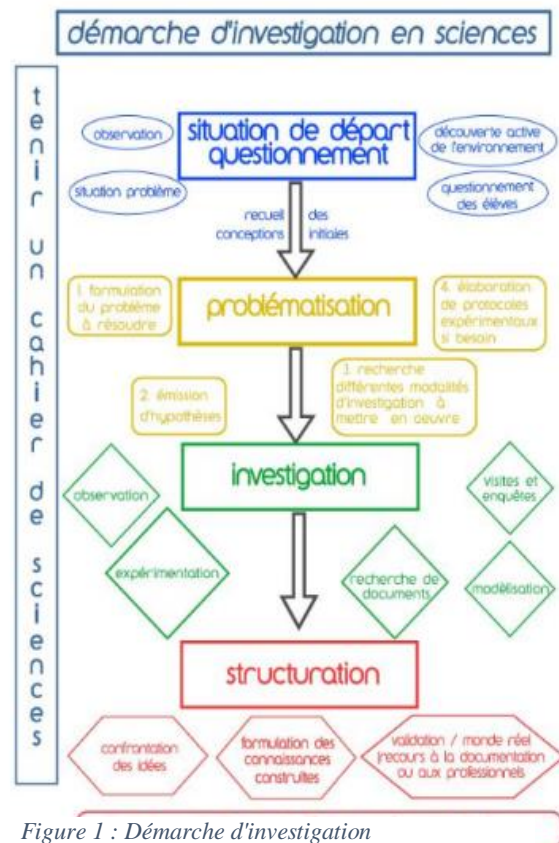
démarche d'investigation en sciences

tenir un cahier de sciences

observation

situation de départ questionnement

découverte active de l'environnement

situation problème

questionnement des élèves

recueil des conceptions initiales

1. formulation du problème à résoudre

problématisation

4. élaboration de protocoles expérimentaux si besoin

2. émission d'hypothèses

3. recherche différentes modalités d'investigation à mettre en oeuvre

investigation

observation

visites et enquêtes

expérimentation

recherche de documents

modélisation

structuration

confrontation des idées

formulation des connaissances construites

validation / monde réel (recours à la documentation ou aux professionnels

Figure 1 : Démarche d'investigation